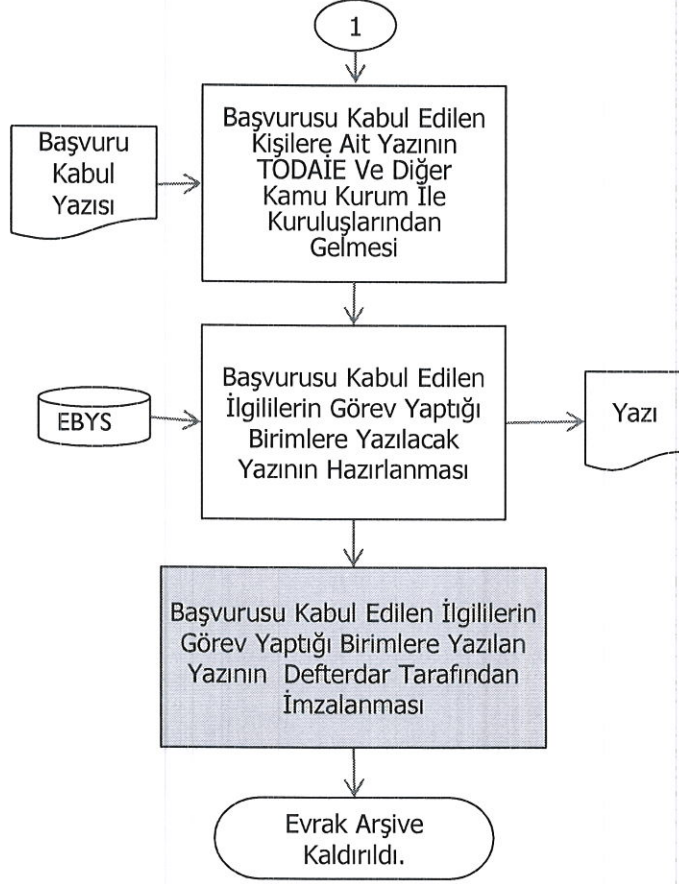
1

Başvuru Kabul Yazısı

Başvurusu Kabul Edilen Kişilere Ait Yazının TODAİE Ve Diğer Kamu Kurum İle Kuruluşlarından Gelmesi

EBYS

Başvurusu Kabul Edilen İlgililerin Görev Yaptığı Birimlere Yazılacak Yazının Hazırlanması

Yazı

Başvurusu Kabul Edilen İlgililerin Görev Yaptığı Birimlere Yazılan Yazının Defterdar Tarafından İmzalanması

Evrak Arşive Kaldırıldı.